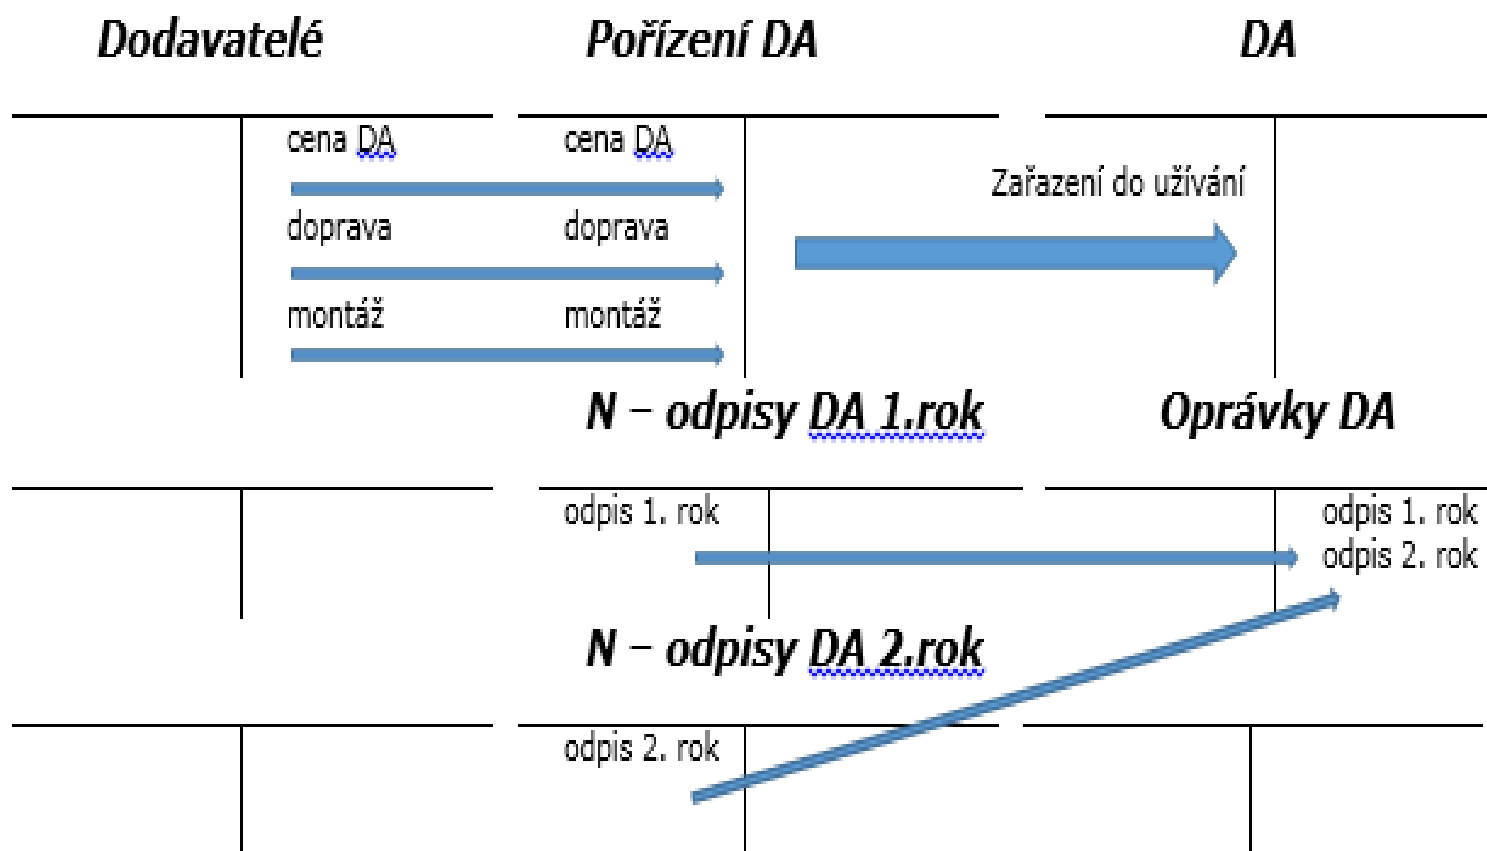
Dodavatelé

cena DA
doprava
montáž

Pořízení DA

cena DA
doprava
montáž

Zařazení do užívání

DA

N – odpisy DA 1.rok

odpis 1. rok

Oprávky DA

odpis 1. rok
odpis 2. rok

N – odpisy DA 2.rok

odpis 2. rok